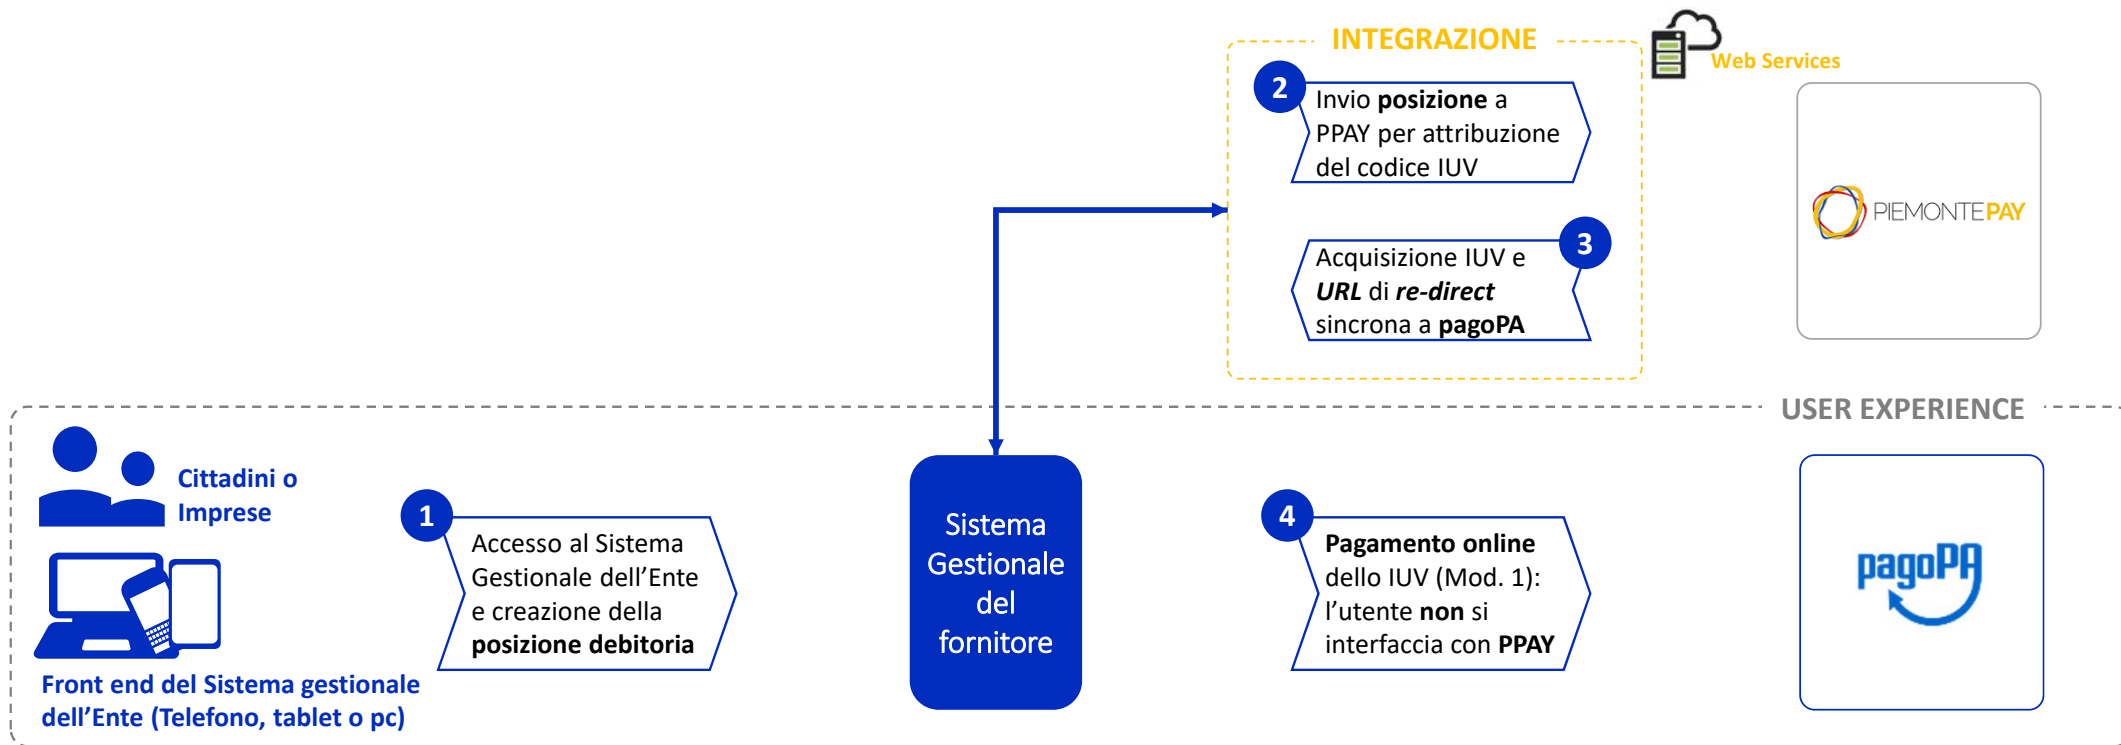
INTEGRAZIONE

Web Services

2 Invio posizione a PPAY per attribuzione del codice IUV

3 Acquisizione IUV e URL di re-direct sincrona a pagoPA

PIEMONTEPAY

USER EXPERIENCE

Cittadini o Imprese

Front end del Sistema gestionale dell’Ente (Telefono, tablet o pc)

1 Accesso al Sistema Gestionale dell’Ente e creazione della posizione debitoria

Sistema Gestionale del fornitore

4 Pagamento online dello IUV (Mod. 1): l’utente non si interfaccia con PPAY

pagoPA